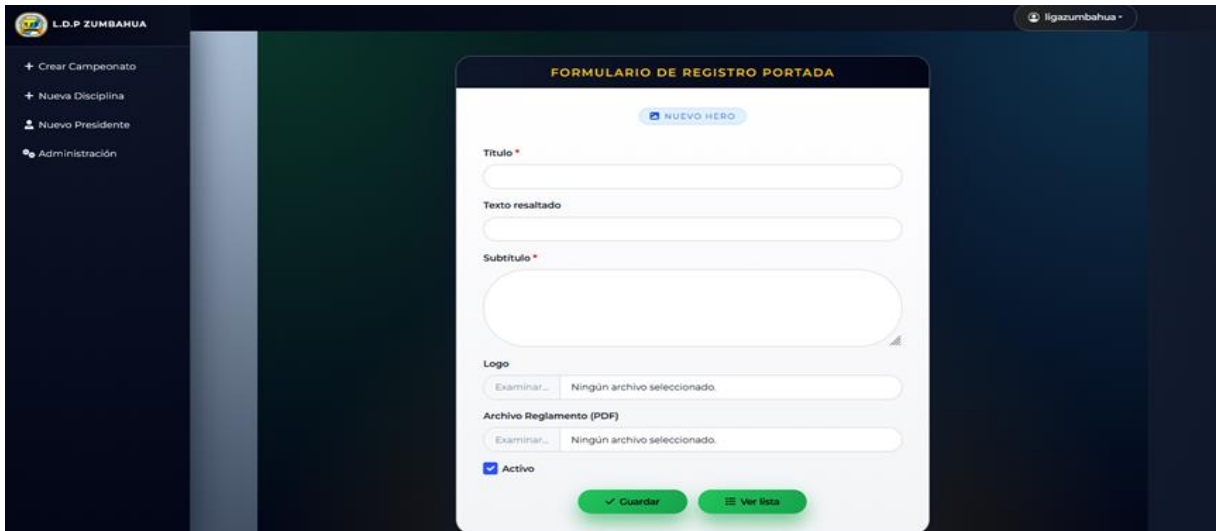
L.D.P ZUMBAHUA

ligazumbahua

+ Crear Campeonato
+ Nueva Disciplina
Nuevo Presidente
Administración

FORMULARIO DE REGISTRO PORTADA

NUEVO HERO

Titulo *

Texto resaltado

Subtitulo *

Logo

Examinar... Ningún archivo seleccionado.

Archivo Reglamento (PDF)

Examinar... Ningún archivo seleccionado.

Activo

✓ Guardar

Ver lista